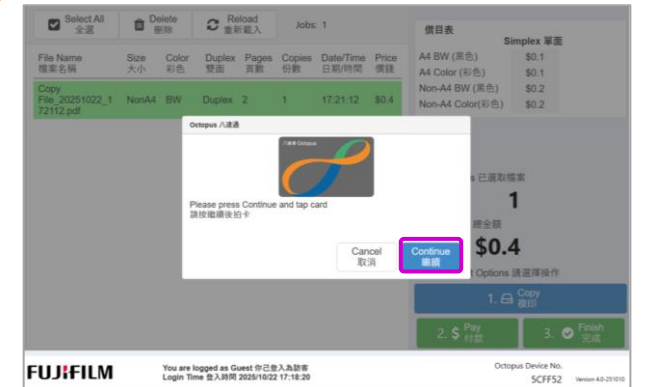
Select All 全選

Delete 刪除

Reload 重新載入

Jobs: 1

| File Name 檔案名稱 | Size 大小 | Color 彩色 | Duplex 雙面 | Pages 頁數 | Copies 份數 | Date/Time 日期/時間 | Price 價錢 |
|---|---|---|---|---|---|---|---|
| Copy File_20251022_172112.pdf | NonA4 | BW | Duplex | 2 | 1 | 17:21:12 | $0.4 |

價目表

| | Simplex 單面 |
|---|---|
| A4 BW (黑色) | $0.1 |
| A4 Color (彩色) | $0.1 |
| Non-A4 BW (黑色) | $0.2 |
| Non-A4 Color(彩色) | $0.2 |

Octopus 八達通

八達通 Octopus

Please press Continue and tap card
請按繼續後拍卡

Cancel 取消

Continue 繼續

s 已選取檔案

1

總金額

$0.4

Options 請選擇操作

1. Copy 複印

2. $ Pay 付款

3. Finish 完成

FUJIFILM

You are logged as Guest 你已登入為訪客
Login Time 登入時間 2025/10/22 17:18:20

Octopus Device No.
5CFF52

Version 4.0-251010